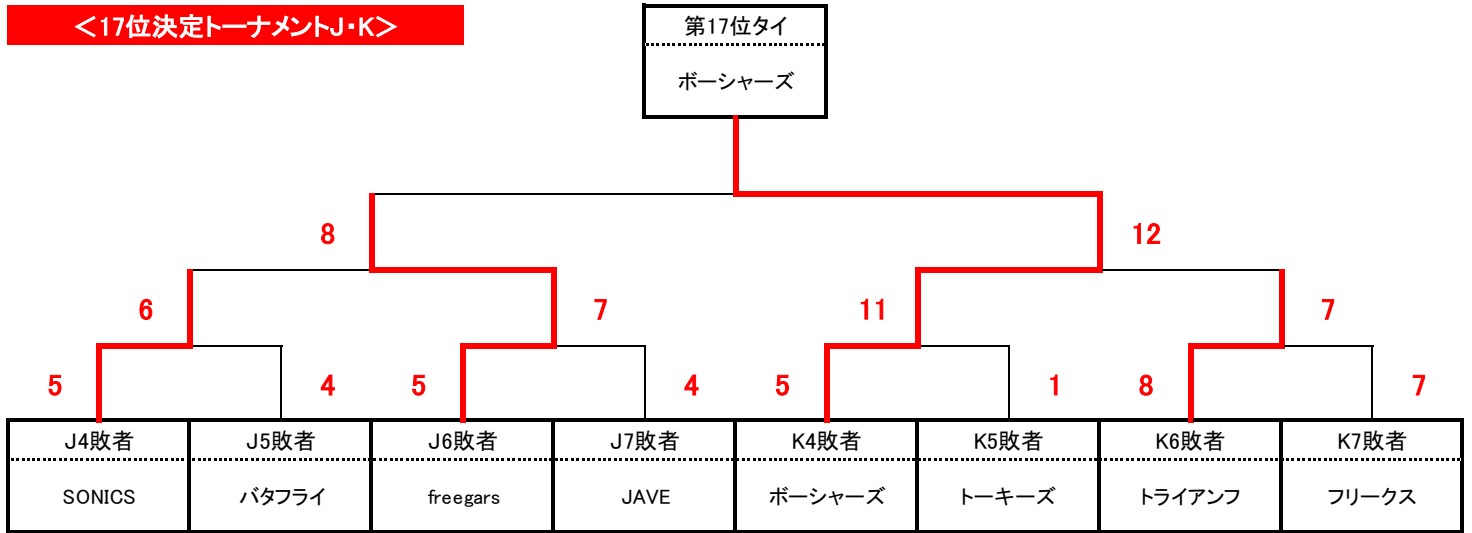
＜17位決定トーナメントJ・K＞

第17位タイ
ボーシャーズ

8
12
6
7
11
7
5
4
5
4
5
1
8
7

| J4敗者 | J5敗者 | J6敗者 | J7敗者 | K4敗者 | K5敗者 | K6敗者 | K7敗者 |
|---|---|---|---|---|---|---|---|
| SONICS | バタフライ | freegars | JAVE | ボーシャーズ | トーキーズ | トライアンフ | フリークス |